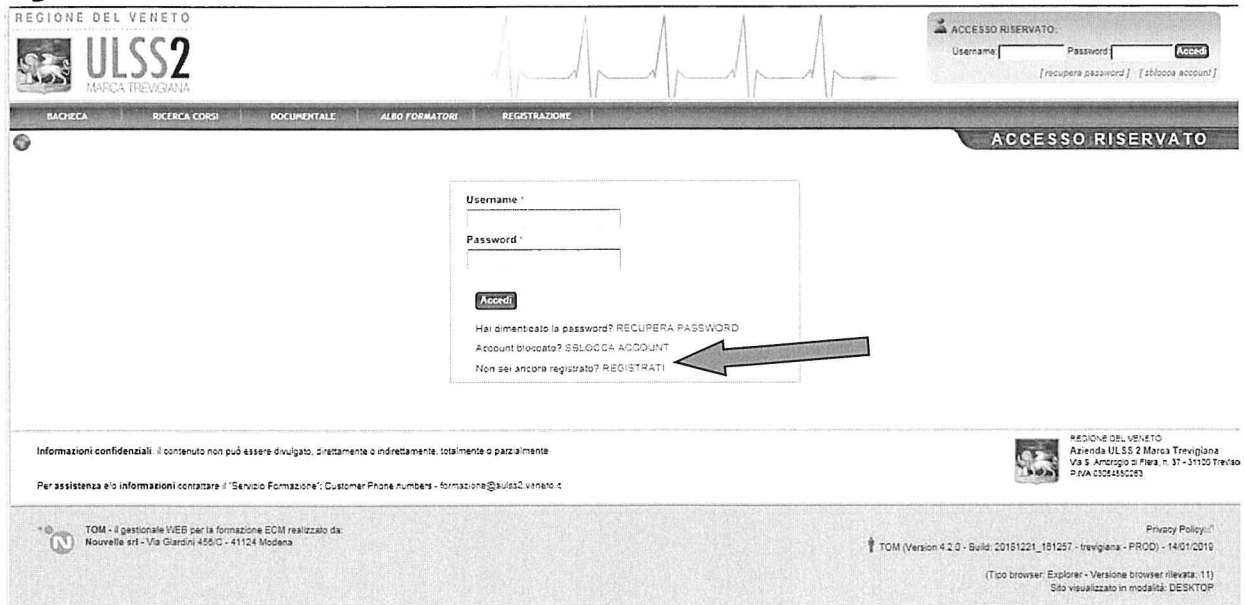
REGIONE DEL VENETO

ULSS2
MARCA TREVIGIANA

ACCESSO RISERVATO:
Username Password Accedi
[ recupera password ] [ sblocca account ]

BACHECA | RICERCA CORSI | DOCUMENTALE | ALBO FORMATORI | REGISTRAZIONE

ACCESSO RISERVATO

Username *

Password *

Accedi

Hai dimenticato la password? RECUPERA PASSWORD
Account bloccato? SBLOCCA ACCOUNT
Non sei ancora registrato? REGISTRATI

Informazioni confidenziali: il contenuto non può essere divulgato, direttamente o indirettamente, totalmente o parzialmente

Per assistenza e/o informazioni contattare il "Servizio Formazione": Customer Phone numbers - formazione@aulss2.veneto.it

REGIONE DEL VENETO
Azienda ULSS 2 Marca Trevigiana
Via S. Ambrogio di Fiera, n. 37 - 31100 Treviso
P.IVA 03084880263

TOM - il gestionale WEB per la formazione ECM realizzato da:
Nouvelle srl - Via Giardini 456/C - 41124 Modena

Privacy Policy

TOM (Version 4.2.0 - Build: 20181221_181257 - trevigiana - PROD) - 14/01/2019

(Tipo browser: Explorer - Versione browser rilevata: 11)
Sito visualizzato in modalità: DESKTOP